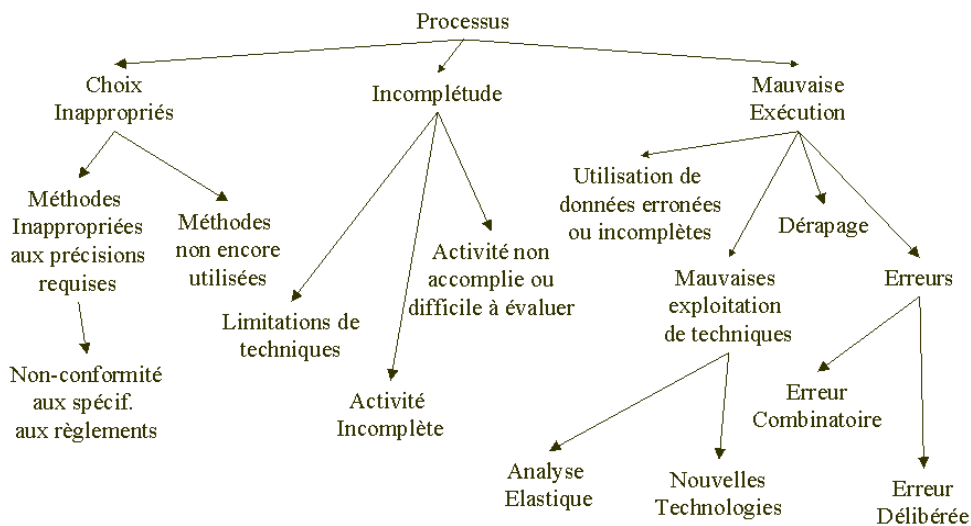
Processus

Choix Inappropriés

Méthodes Inappropriées aux précisions requises

Non-conformité aux spécif. aux règlements

Méthodes non encore utilisées

Incomplétude

Limitations de techniques

Activité Incomplète

Activité non accomplie ou difficile à évaluer

Mauvaise Exécution

Utilisation de données erronées ou incomplètes

Mauvaises exploitation de techniques

Analyse Elastique

Nouvelles Technologies

Dérapage

Erreurs

Erreur Combinatoire

Erreur Délibérée